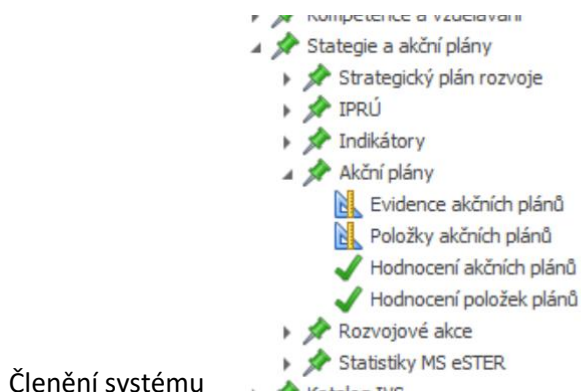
Kompetence a vzdělávání
Stategie a akční plány
Strategický plán rozvoje
IPRÚ
Indikátory
Akční plány
Evidence akčních plánů
Položky akčních plánů
Hodnocení akčních plánů
Hodnocení položek plánů
Rozvojové akce
Statistiky MS eSTER
Katalog IVS

Členění systému